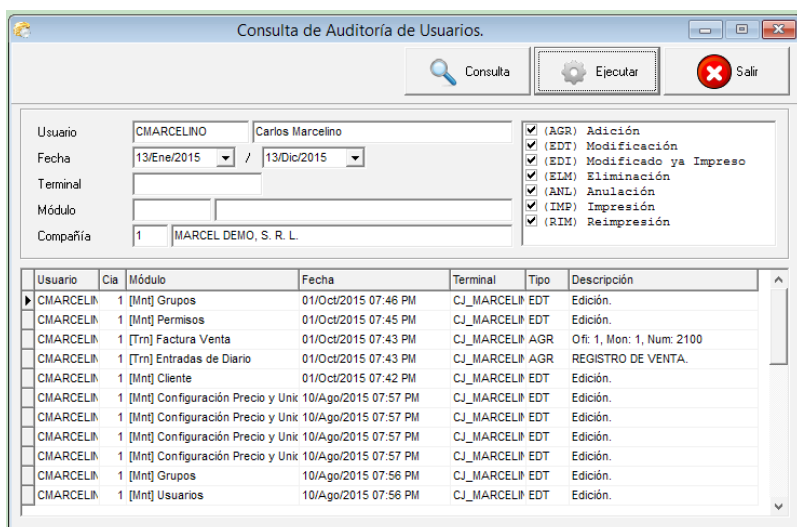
Consulta de Auditoría de Usuarios.

Consulta
Ejecutar
Salir

Usuario CMARCELINO Carlos Marcelino
Fecha 13/Ene/2015 / 13/Dic/2015
Terminal
Módulo
Compañía 1 MARCEL DEMO, S. R. L.

(AGR) Adición
(EDT) Modificación
(EDI) Modificado ya Impreso
(ELM) Eliminación
(ANL) Anulación
(IMP) Impresión
(RIM) Reimpresión

| Usuario | Cia | Módulo | Fecha | Terminal | Tipo | Descripción |
|---|---|---|---|---|---|---|
| CMARCELIN | 1 | [Mnt] Grupos | 01/Oct/2015 07:46 PM | CJ_MARCELIN | EDT | Edición. |
| CMARCELIN | 1 | [Mnt] Permisos | 01/Oct/2015 07:45 PM | CJ_MARCELIN | EDT | Edición. |
| CMARCELIN | 1 | [Trn] Factura Venta | 01/Oct/2015 07:43 PM | CJ_MARCELIN | AGR | Ofi: 1, Mon: 1, Num: 2100 |
| CMARCELIN | 1 | [Trn] Entradas de Diario | 01/Oct/2015 07:43 PM | CJ_MARCELIN | AGR | REGISTRO DE VENTA. |
| CMARCELIN | 1 | [Mnt] Cliente | 01/Oct/2015 07:42 PM | CJ_MARCELIN | EDT | Edición. |
| CMARCELIN | 1 | [Mnt] Configuración Precio y Unic | 10/Ago/2015 07:57 PM | CJ_MARCELIN | EDT | Edición. |
| CMARCELIN | 1 | [Mnt] Configuración Precio y Unic | 10/Ago/2015 07:57 PM | CJ_MARCELIN | EDT | Edición. |
| CMARCELIN | 1 | [Mnt] Configuración Precio y Unic | 10/Ago/2015 07:57 PM | CJ_MARCELIN | EDT | Edición. |
| CMARCELIN | 1 | [Mnt] Configuración Precio y Unic | 10/Ago/2015 07:57 PM | CJ_MARCELIN | EDT | Edición. |
| CMARCELIN | 1 | [Mnt] Grupos | 10/Ago/2015 07:56 PM | CJ_MARCELIN | EDT | Edición. |
| CMARCELIN | 1 | [Mnt] Usuarios | 10/Ago/2015 07:56 PM | CJ_MARCELIN | EDT | Edición. |